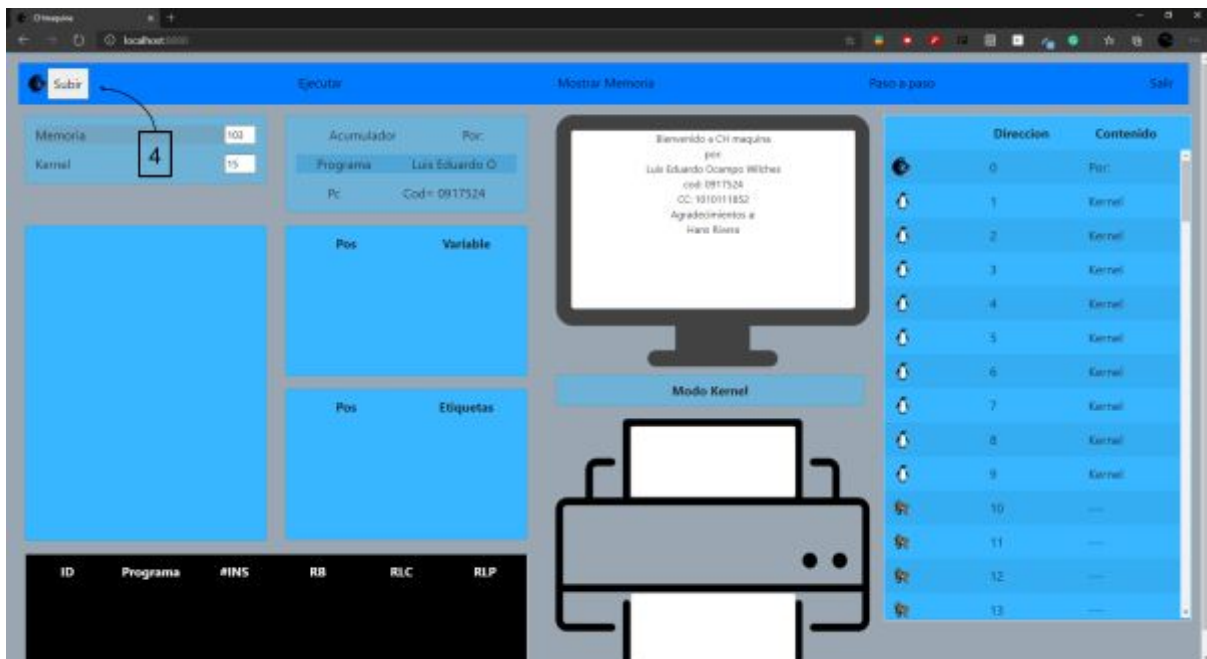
CHmaquina
localhost:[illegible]

Subir
Ejecutar
Mostrar Memoria
Paso a paso
Salir

4

Memoria 100
Kernel 15

Acumulador Por:
Programa Luis Eduardo O
Pc Cod= 0917524

Bienvenido a CH maquina
por:
Luis Eduardo Ocampo Wilches
cod: 0917524
CC: 1010111852
Agradecimientos a
Hans Rivera

| Direccion | Contenido |
|---|---|
| 0 | Por: |
| 1 | Kernel |
| 2 | Kernel |
| 3 | Kernel |
| 4 | Kernel |
| 5 | Kernel |
| 6 | Kernel |
| 7 | Kernel |
| 8 | Kernel |
| 9 | Kernel |
| 10 | ---- |
| 11 | ---- |
| 12 | ---- |
| 13 | ---- |

Pos Variable

Pos Etiquetas

Modo Kernel

| ID | Programa | #INS | RB | RLC | RLP |
|---|---|---|---|---|---|